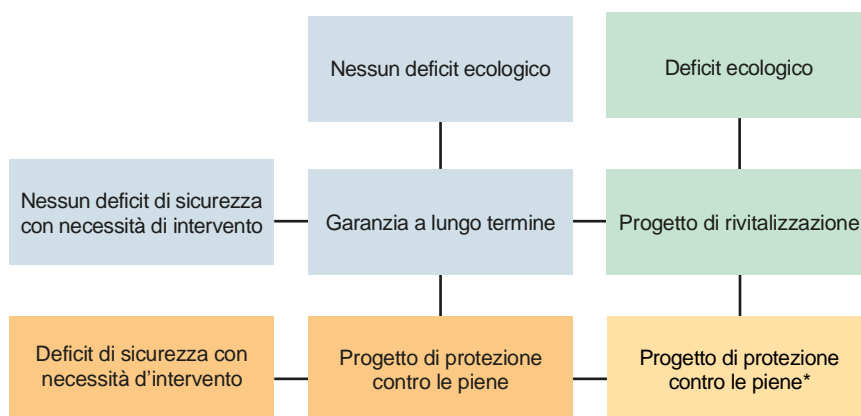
Nessun deficit ecologico

Deficit ecologico

Nessun deficit di sicurezza con necessità di intervento

Garanzia a lungo termine

Progetto di rivitalizzazione

Deficit di sicurezza con necessità d'intervento

Progetto di protezione contro le piene

Progetto di protezione contro le piene*